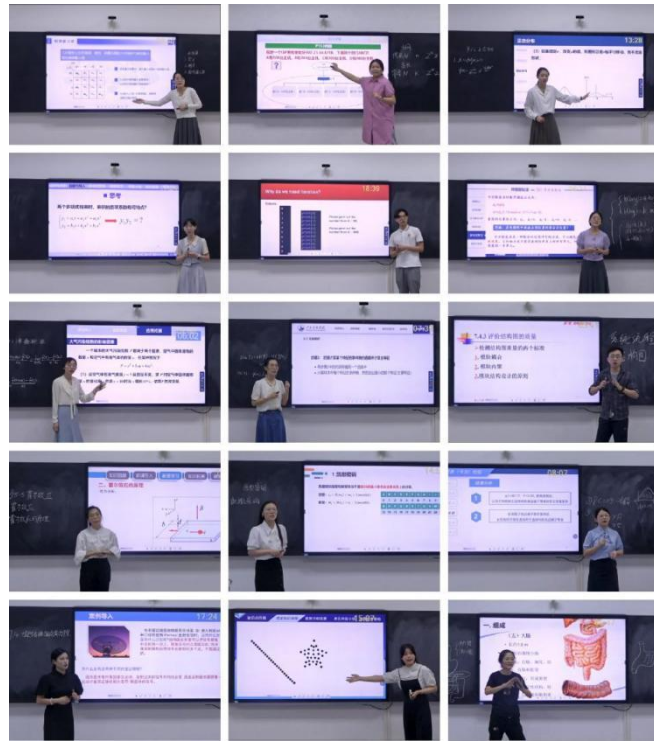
13:28

思考

Why do we need function?

18:39

1.4.2 评价结构图的设置

一、根据结构图来建造的4个标准

1.模拟模式

2.模拟内容

3.模拟结构设计的原则

二、数学的实际应用

1.四则运算

案例导入

17:24

一、概述